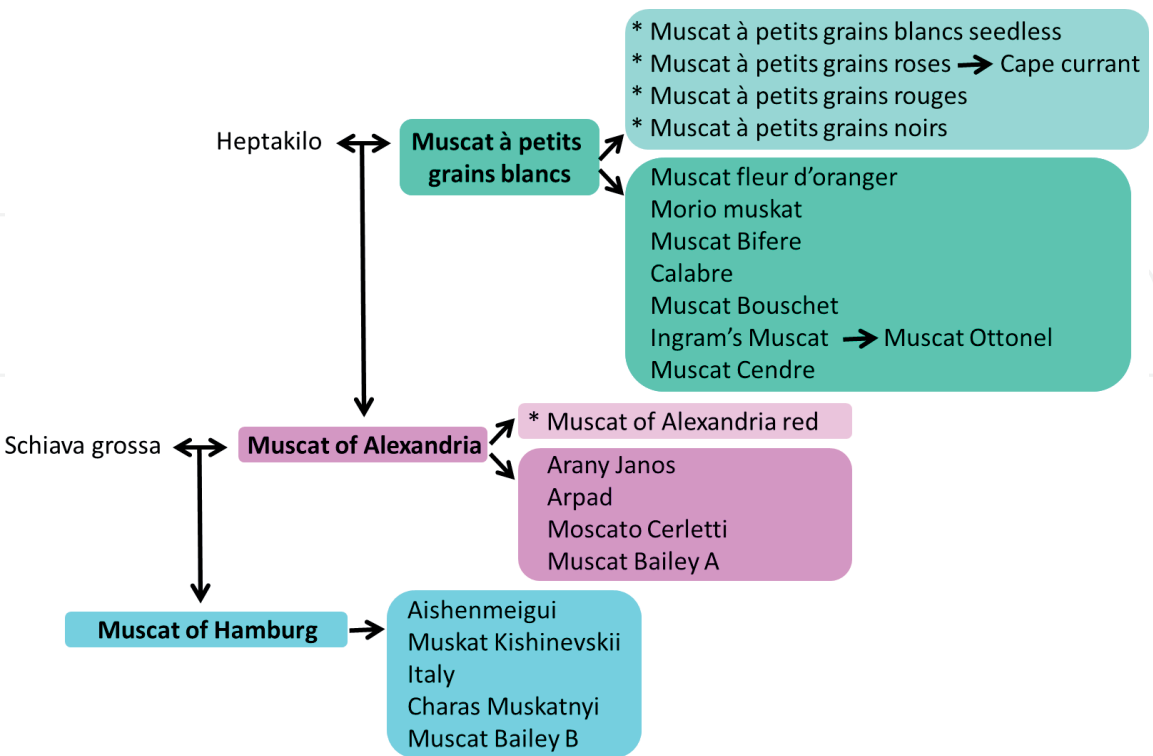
* Muscat à petits grains blancs seedless
* Muscat à petits grains roses → Cape currant
* Muscat à petits grains rouges
* Muscat à petits grains noirs

Heptakilo

Muscat à petits grains blancs

Muscat fleur d'oranger
Morio muskat
Muscat Bifere
Calabre
Muscat Bouschet
Ingram's Muscat → Muscat Ottonel
Muscat Cendre

* Muscat of Alexandria red

Schiava grossa

Muscat of Alexandria

Arany Janos
Arpad
Moscato Cerletti
Muscat Bailey A

Muscat of Hamburg

Aishenmeigui
Muskat Kishinevskii
Italy
Charas Muskatnyi
Muscat Bailey B